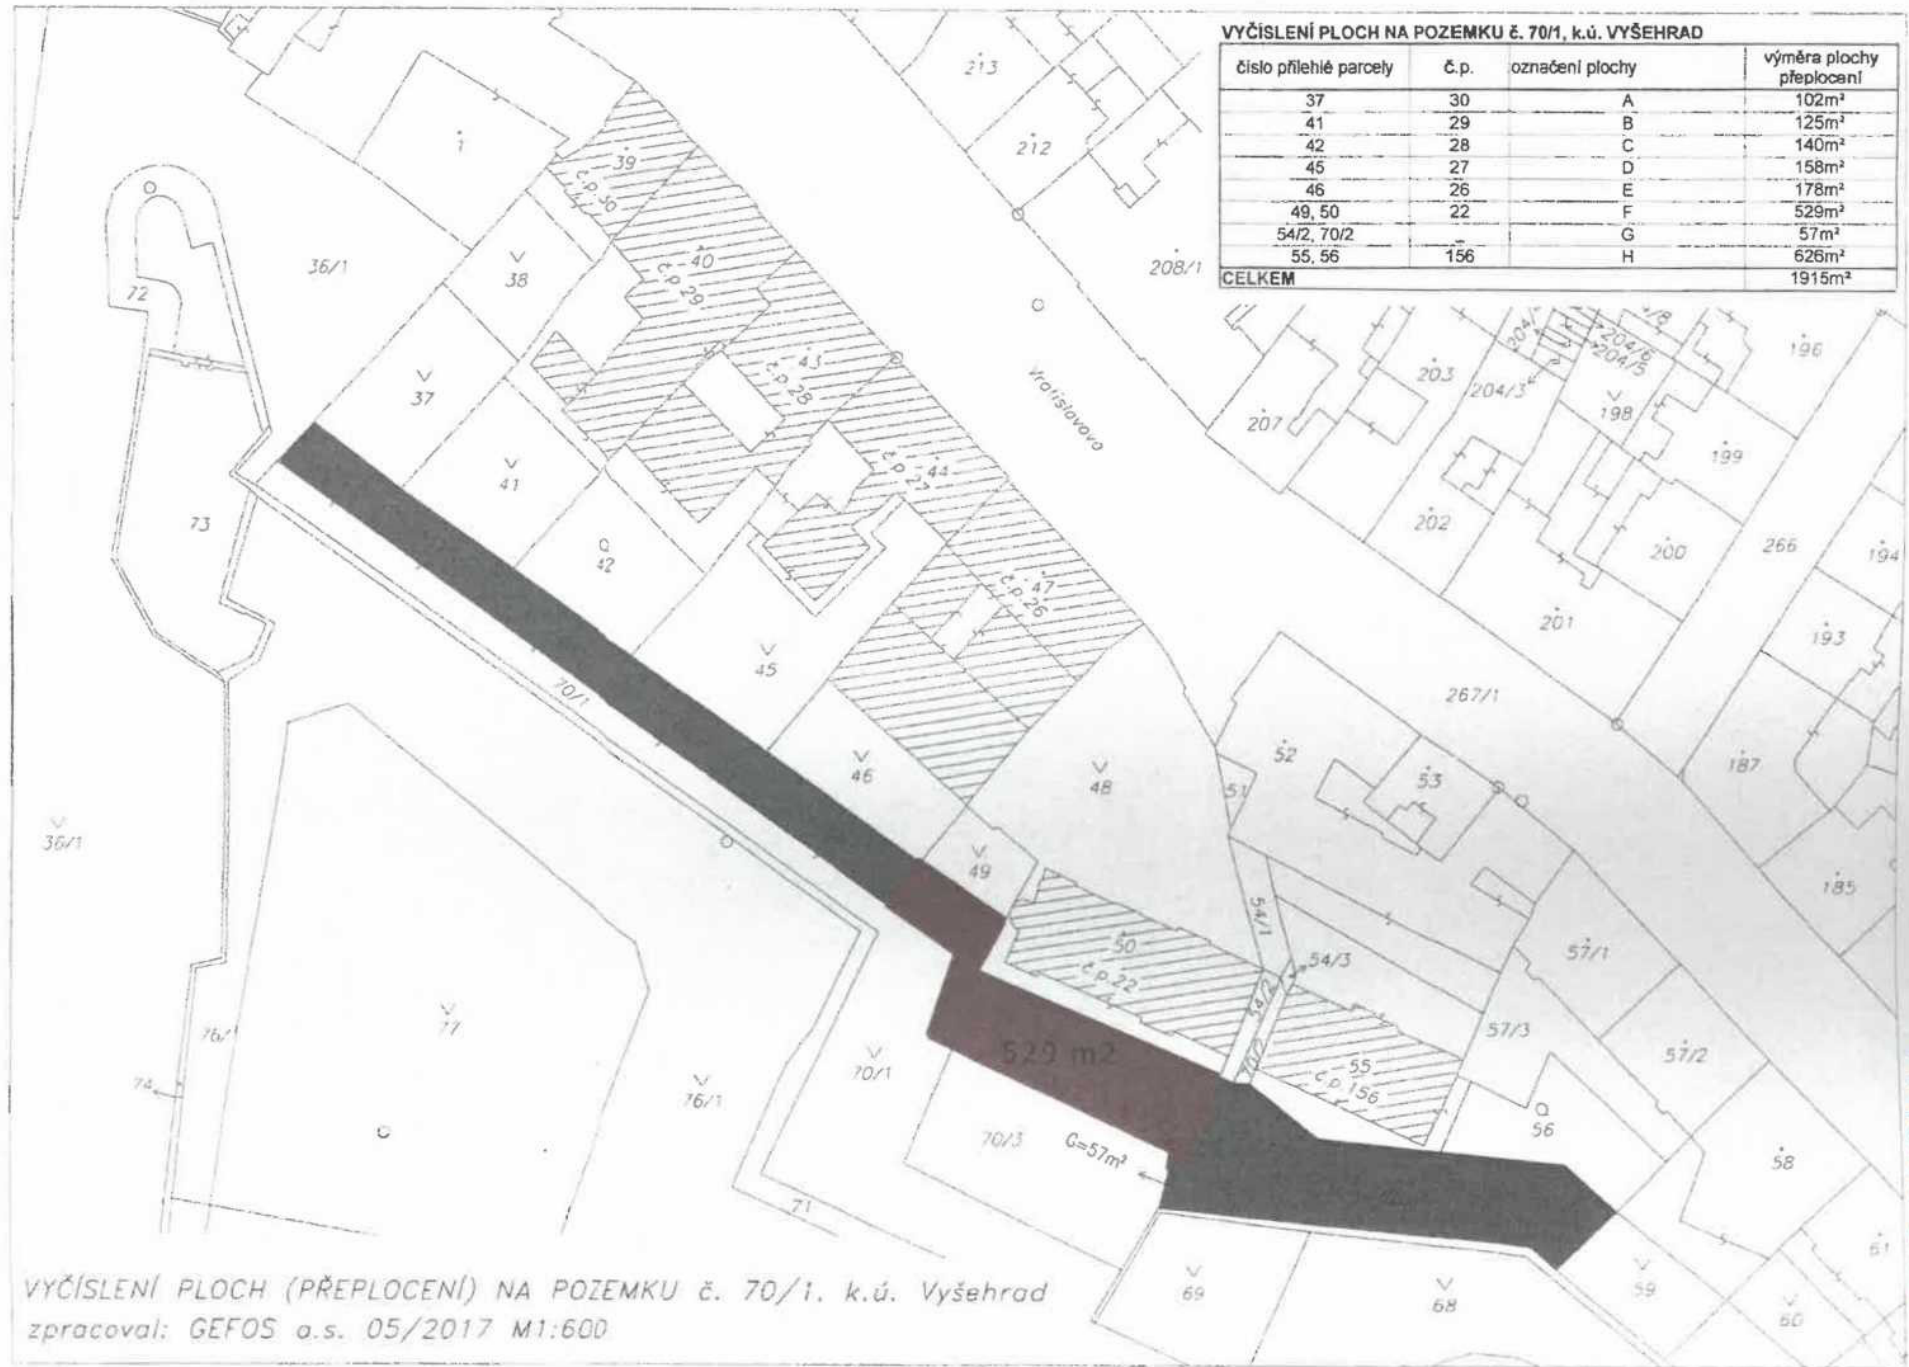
VYČÍSLENÍ PLOCH NA POZEMKU č. 70/1, k.ú. VYŠEHRAD

| číslo přilehlé parcely | č.p. | označení plochy | výměra plochy přeplocení |
|---|---|---|---|
| 37 | 30 | A | 102m² |
| 41 | 29 | B | 125m² |
| 42 | 28 | C | 140m² |
| 45 | 27 | D | 158m² |
| 46 | 26 | E | 178m² |
| 49, 50 | 22 | F | 529m² |
| 54/2, 70/2 | – | G | 57m² |
| 55, 56 | 156 | H | 626m² |
| CELKEM | | | 1915m² |

213 212 1 39 č.p. 30 40 č.p. 29 43 č.p. 28 44 č.p. 27 47 č.p. 26 36/1 38 37 72 73 41 42 45 70/1 46 48 208/1 Vratislavova 203 204/3 204/6 204/5 204/8 198 196 207 199 202 200 266 194 201 193 267/1 52 53 187 51 185 49 50 č.p. 22 54/1 54/3 54/2 57/1 57/3 57/2 55 č.p. 156 56 529 m2 70/2 36/1 76/1 77 74 70/1 76/1 70/3 G=57m² 71 58 61 69 68 59 60

VYČÍSLENÍ PLOCH (PŘEPLOCENÍ) NA POZEMKU č. 70/1. k.ú. Vyšehrad
zpracoval: GEFOS a.s. 05/2017 M1:600